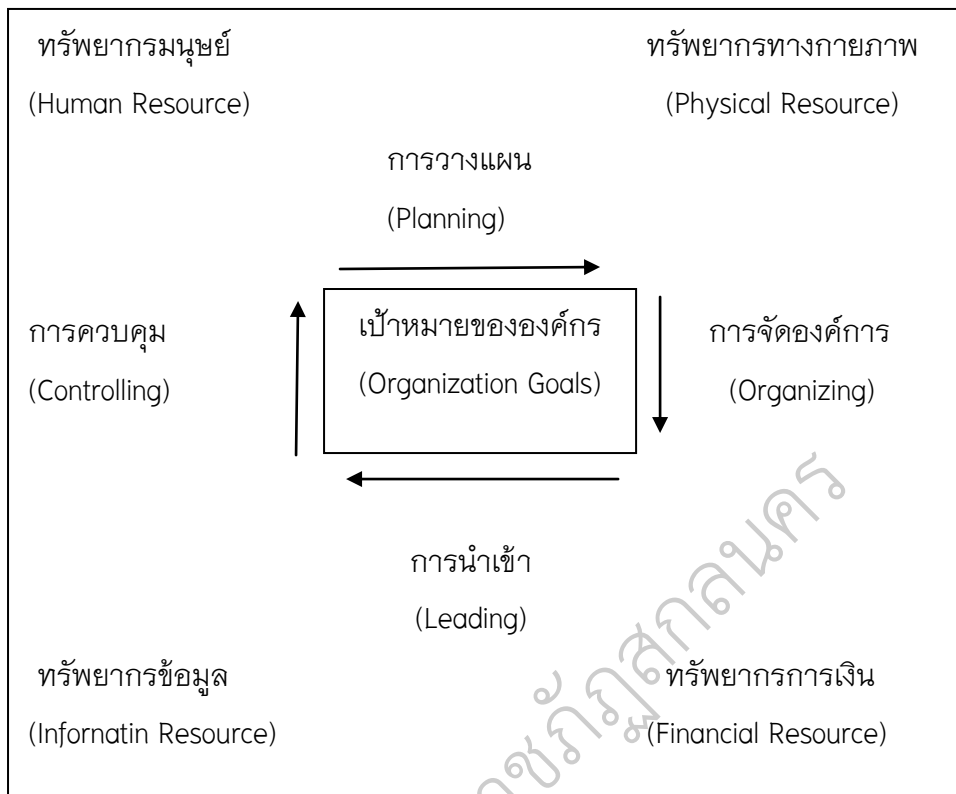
ทรัพยากรมนุษย์
(Human Resource)

ทรัพยากรทางกายภาพ
(Physical Resource)

การวางแผน
(Planning)

การควบคุม
(Controlling)

เป้าหมายขององค์กร
(Organization Goals)

การจัดองค์การ
(Organizing)

การนำเข้า
(Leading)

ทรัพยากรข้อมูล
(Infornatin Resource)

ทรัพยากรการเงิน
(Financial Resource)

ราชภัฏสกลนคร